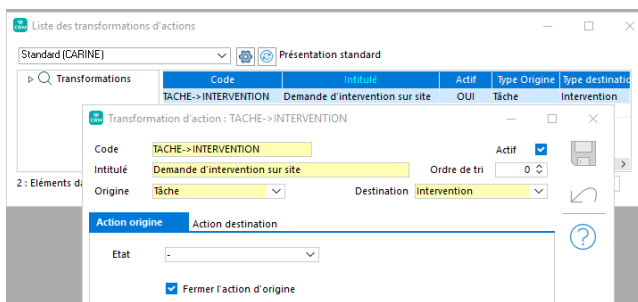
Liste des transformations d'actions

Standard (CARINE)

Présentation standard

Transformations

| Code | Intitulé | Actif | Type Origine | Type destinati |
|---|---|---|---|---|
| TACHE->INTERVENTION | Demande d'intervention sur site | OUI | Tâche | Intervention |

2 : Eléments da

Transformation d'action : TACHE->INTERVENTION

Code TACHE->INTERVENTION

Actif

Intitulé Demande d'intervention sur site

Ordre de tri 0

Origine Tâche

Destination Intervention

Action origine

Action destination

Etat -

Fermer l'action d'origine